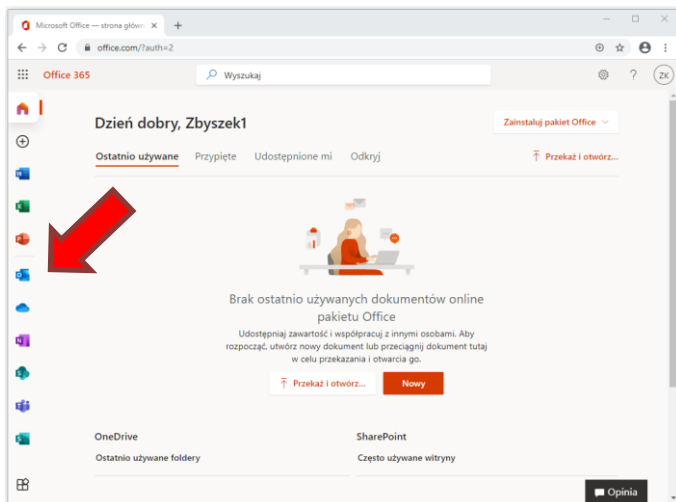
Microsoft Office — strona główn ×
+
office.com/?auth=2
Office 365
Wyszukaj
ZK
Dzień dobry, Zbyszek1
Zainstaluj pakiet Office
Ostatnio używane Przypięte Udostępnione mi Odkryj
Przekaż i otwórz...
Brak ostatnio używanych dokumentów online pakietu Office
Udostępniaj zawartość i współpracuj z innymi osobami. Aby rozpocząć, utwórz nowy dokument lub przeciągnij dokument tutaj w celu przekazania i otwarcia go.
Przekaż i otwórz...
Nowy
OneDrive
Ostatnio używane foldery
SharePoint
Często używane witryny
Opinia